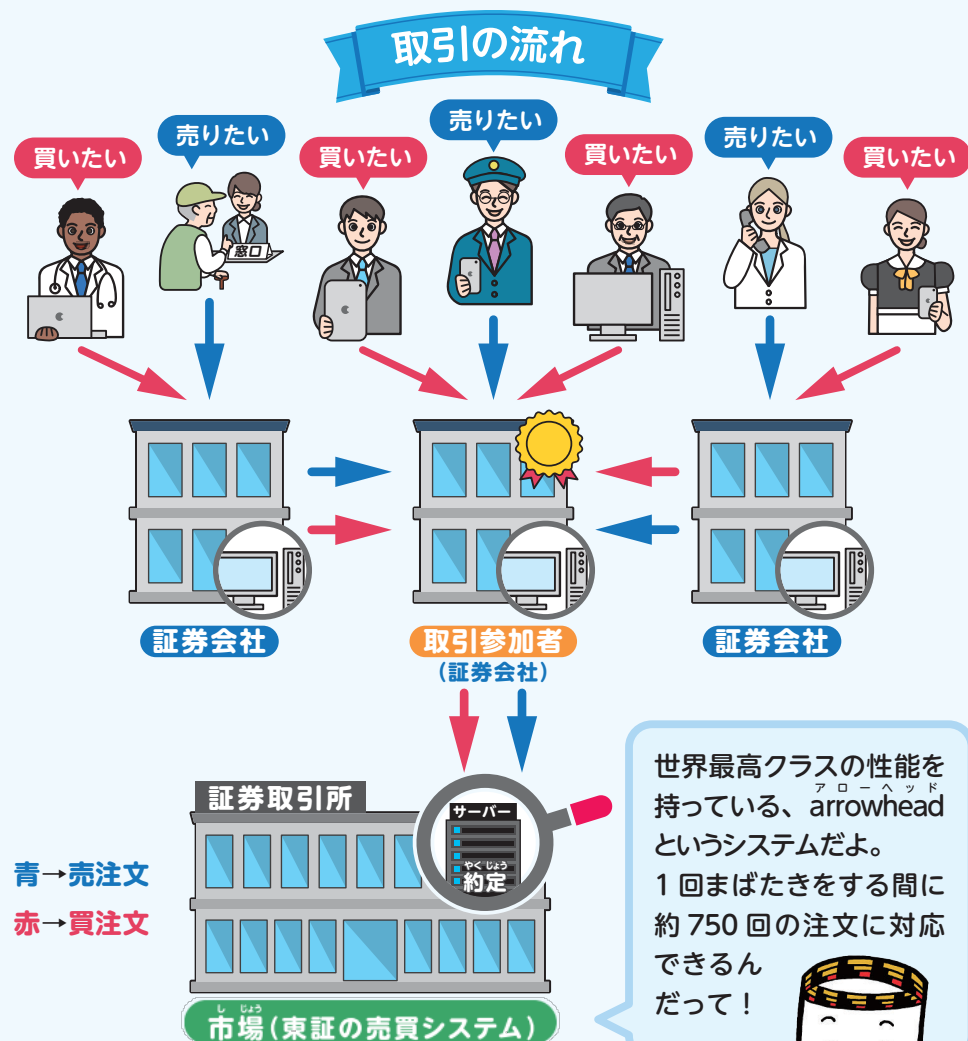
取引の流れ

買いたい
売りたい
窓口
買いたい
売りたい
買いたい
売りたい
買いたい

証券会社
取引参加者
（証券会社）
証券会社

証券取引所
サーバー
約定

青→売注文
赤→買注文

市場（東証の売買システム）

世界最高クラスの性能を持っている、arrowhead（アローヘッド）というシステムだよ。1回まばたきをする間に約750回の注文に対応できるんだって！